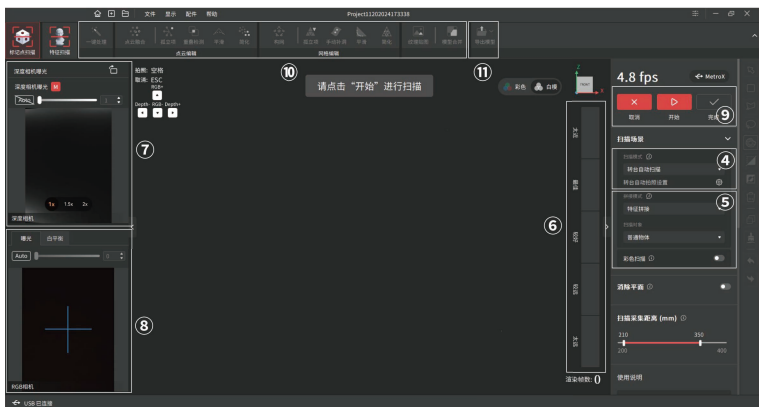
文件 显示 配件 帮助

Project11202024173338

标记点扫描 特征扫描

一键处理 点云融合 点云简化 点云平滑

点云编辑

网格化 简化 补洞 平滑 锐化 纹理贴图 模型合并

网格编辑

导出模型

深度相机曝光

深度相机曝光 M

70ms

1x 1.5x 2x

深度相机

⑦

曝光 白平衡

Auto

⑧

RGB相机

绘画：空格
取消：ESC
RGB+
Depth- RGB- Depth+

⑩

请点击“开始”进行扫描

⑪

彩色 白模

⑥

渲染帧数：0

4.8 fps

MetroX

取消 开始 完成

⑨

扫描场景

扫描模式

转台自动扫描

转台自动拍照设置

④

扫描模式

特征扫描

扫描对象

普通物体

彩色扫描

⑤

消除平面

扫描采集距离 (mm)

210 350

200 400

使用说明

USB已连接